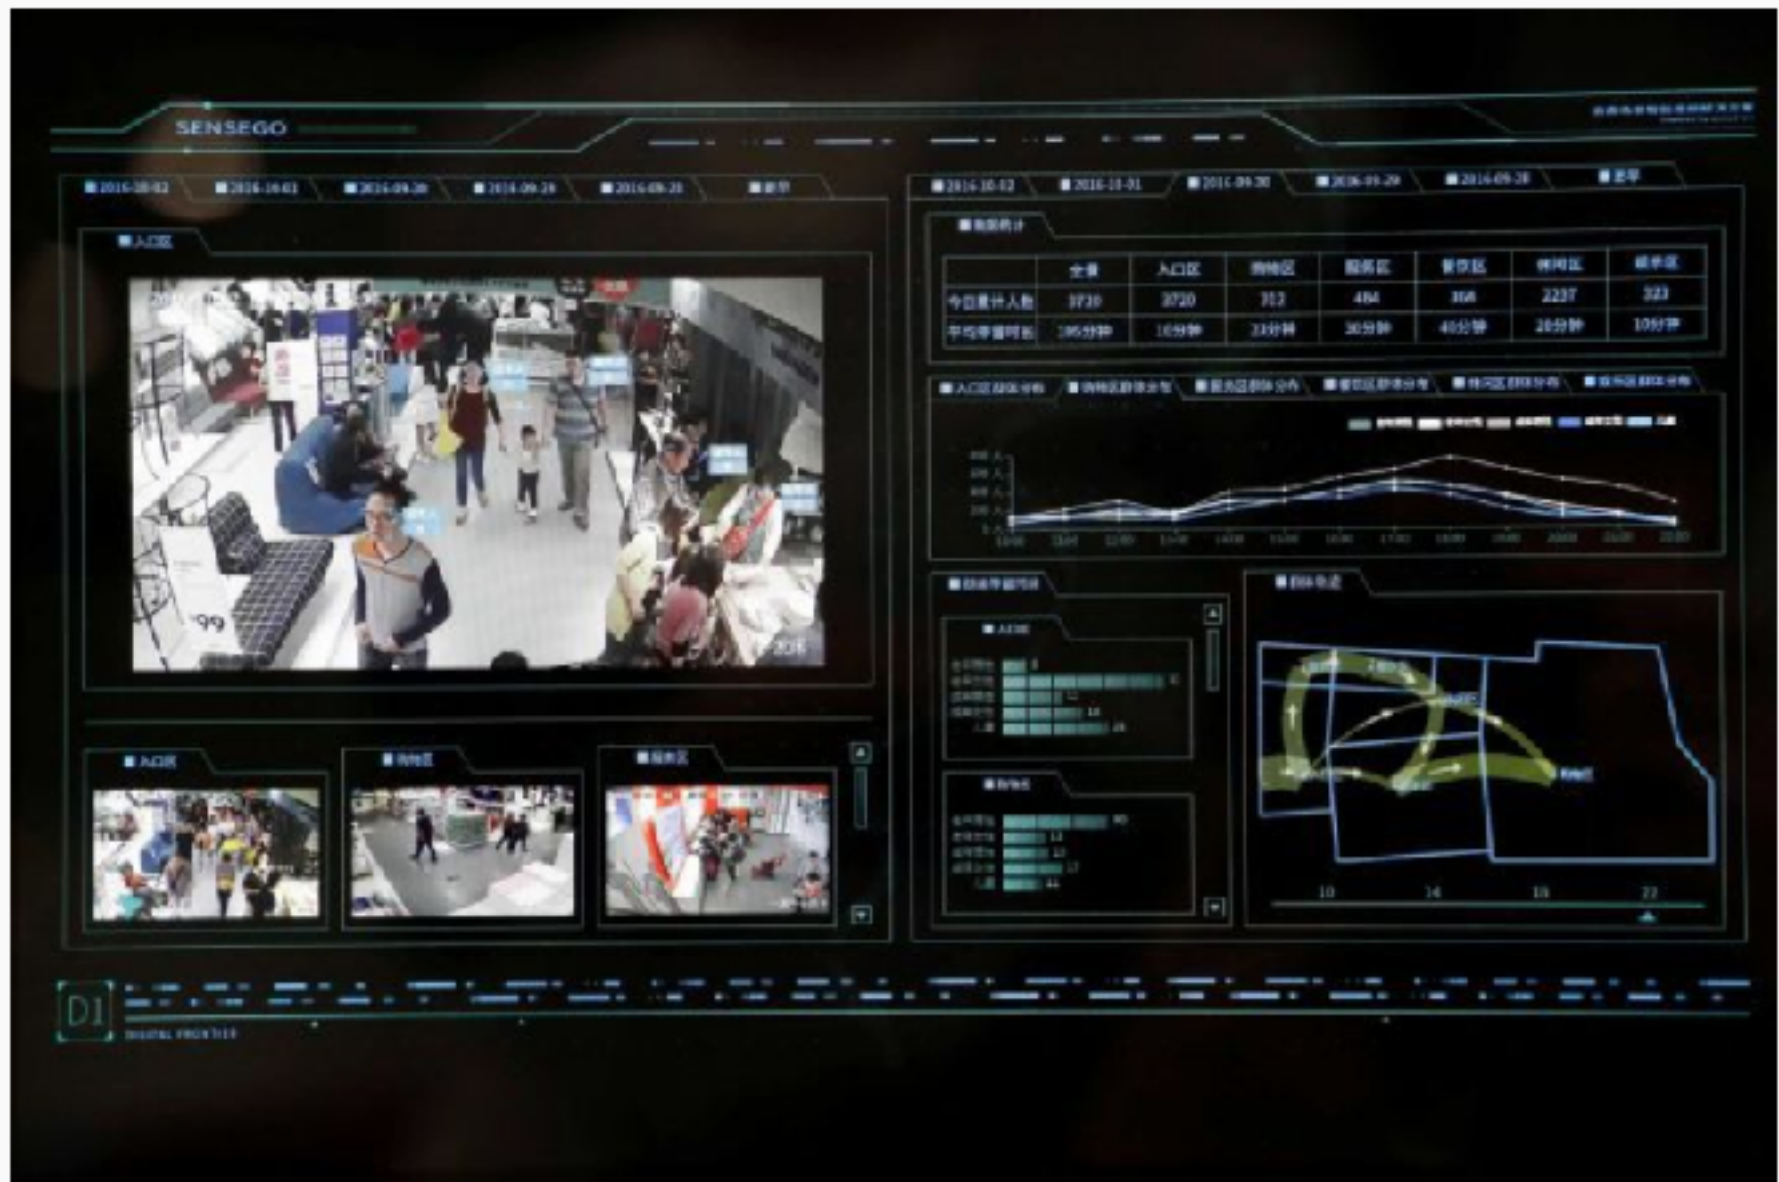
SENSEGO

2016-10-02 | 2016-10-01 | 2016-09-30 | 2016-09-29 | 2016-09-28 | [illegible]

入口区

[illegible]

2016-10-02 | 2016-10-01 | 2016-09-30 | 2016-09-29 | 2016-09-28 | 更早

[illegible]

| | 全量 | 入口区 | 购物区 | 服务区 | 餐饮区 | 休闲区 | 娱乐区 |
|---|---|---|---|---|---|---|---|
| 今日累计人数 | 3720 | 3720 | 312 | 484 | 368 | 2227 | 223 |
| 平均停留时长 | 105分钟 | 10分钟 | 23分钟 | 30分钟 | 40分钟 | 20分钟 | 10分钟 |

入口区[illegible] | 购物区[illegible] | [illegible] | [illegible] | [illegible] | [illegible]

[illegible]

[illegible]

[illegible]

入口区

购物区

服务区

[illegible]

10 14 18 22

DI
DIGITAL FRONTIER